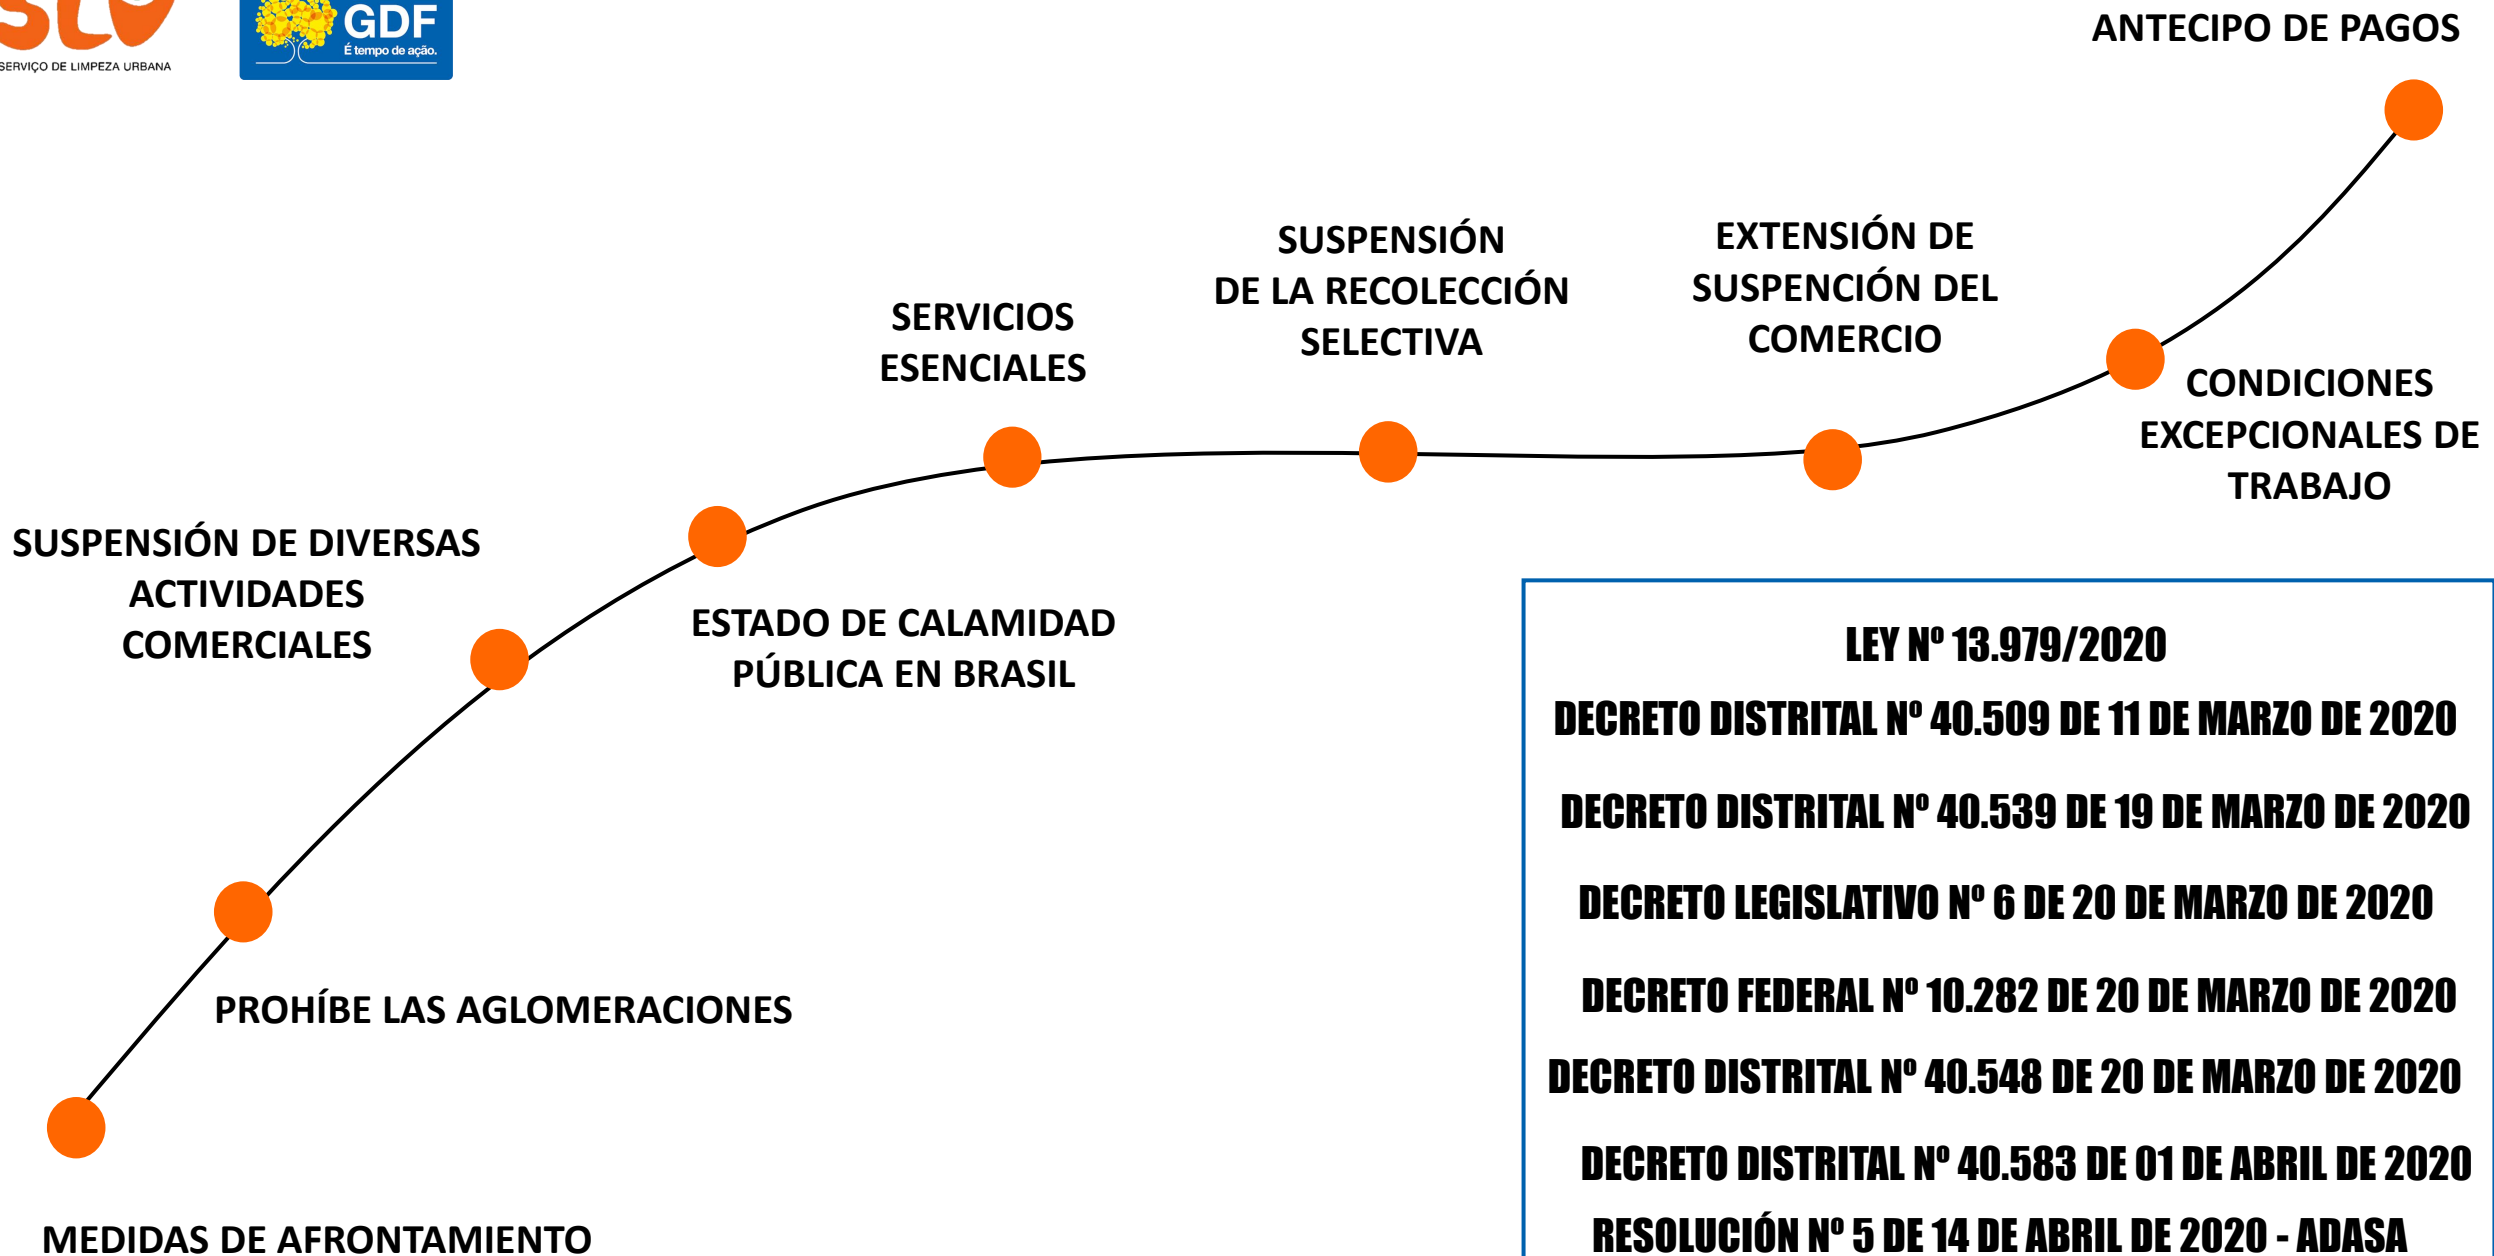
SLU
SERVIÇO DE LIMPEZA URBANA

GDF
É tempo de ação.

ANTECIPO DE PAGOS

SUSPENSIÓN DE LA RECOLECCIÓN SELECTIVA

EXTENSIÓN DE SUSPENCIÓN DEL COMERCIO

SERVICIOS ESENCIALES

CONDICIONES EXCEPCIONALES DE TRABAJO

SUSPENSIÓN DE DIVERSAS ACTIVIDADES COMERCIALES

ESTADO DE CALAMIDAD PÚBLICA EN BRASIL

PROHÍBE LAS AGLOMERACIONES

MEDIDAS DE AFRONTAMIENTO

LEY Nº 13.979/2020
DECRETO DISTRITAL Nº 40.509 DE 11 DE MARZO DE 2020
DECRETO DISTRITAL Nº 40.539 DE 19 DE MARZO DE 2020
DECRETO LEGISLATIVO Nº 6 DE 20 DE MARZO DE 2020
DECRETO FEDERAL Nº 10.282 DE 20 DE MARZO DE 2020
DECRETO DISTRITAL Nº 40.548 DE 20 DE MARZO DE 2020
DECRETO DISTRITAL Nº 40.583 DE 01 DE ABRIL DE 2020
RESOLUCIÓN Nº 5 DE 14 DE ABRIL DE 2020 - ADASA